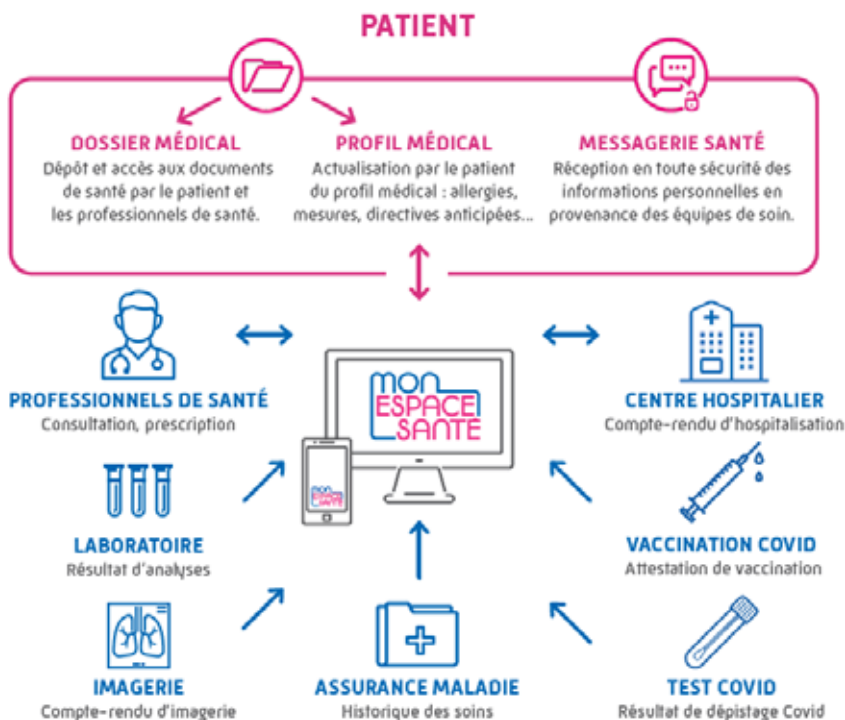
PATIENT

DOSSIER MÉDICAL
Dépôt et accès aux documents de santé par le patient et les professionnels de santé.

PROFIL MÉDICAL
Actualisation par le patient du profil médical : allergies, mesures, directives anticipées...

MESSAGERIE SANTÉ
Réception en toute sécurité des informations personnelles en provenance des équipes de soin.

MON ESPACE SANTÉ

MON ESPACE SANTÉ

PROFESSIONNELS DE SANTÉ
Consultation, prescription

CENTRE HOSPITALIER
Compte-rendu d'hospitalisation

LABORATOIRE
Résultat d'analyses

VACCINATION COVID
Attestation de vaccination

IMAGERIE
Compte-rendu d'imagerie

ASSURANCE MALADIE
Historique des soins

TEST COVID
Résultat de dépistage Covid